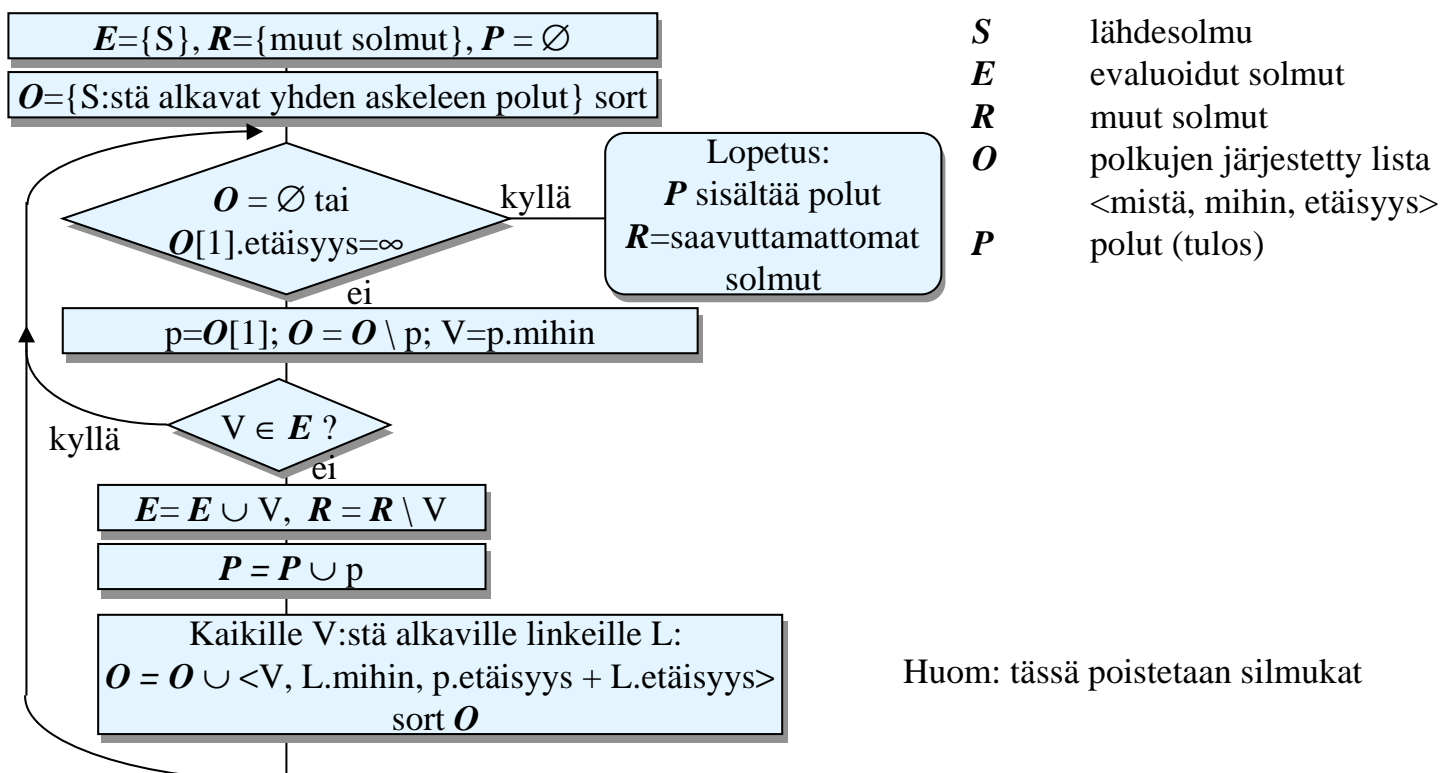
$\boldsymbol{E}=\{S\}$, $\boldsymbol{R}=\{$muut solmut$\}$, $\boldsymbol{P}=\varnothing$

$\boldsymbol{O}=\{$S:stä alkavat yhden askeleen polut$\}$ sort

$\boldsymbol{O}=\varnothing$ tai $\boldsymbol{O}[1]$.etäisyys=$\infty$

kyllä

Lopetus:
$\boldsymbol{P}$ sisältää polut
$\boldsymbol{R}$=saavuttamattomat solmut

ei

p=$\boldsymbol{O}[1]$; $\boldsymbol{O}=\boldsymbol{O}\setminus$ p; V=p.mihin

$V\in\boldsymbol{E}$ ?

kyllä

ei

$\boldsymbol{E}=\boldsymbol{E}\cup V$, $\boldsymbol{R}=\boldsymbol{R}\setminus V$

$\boldsymbol{P}=\boldsymbol{P}\cup$ p

Kaikille V:stä alkaville linkeille L:
$\boldsymbol{O}=\boldsymbol{O}\cup$ <V, L.mihin, p.etäisyys + L.etäisyys>
sort $\boldsymbol{O}$

| | |
|---|---|
| ***S*** | lähdesolmu |
| ***E*** | evaluoidut solmut |
| ***R*** | muut solmut |
| ***O*** | polkujen järjestetty lista <mistä, mihin, etäisyys> |
| ***P*** | polut (tulos) |

Huom: tässä poistetaan silmukat